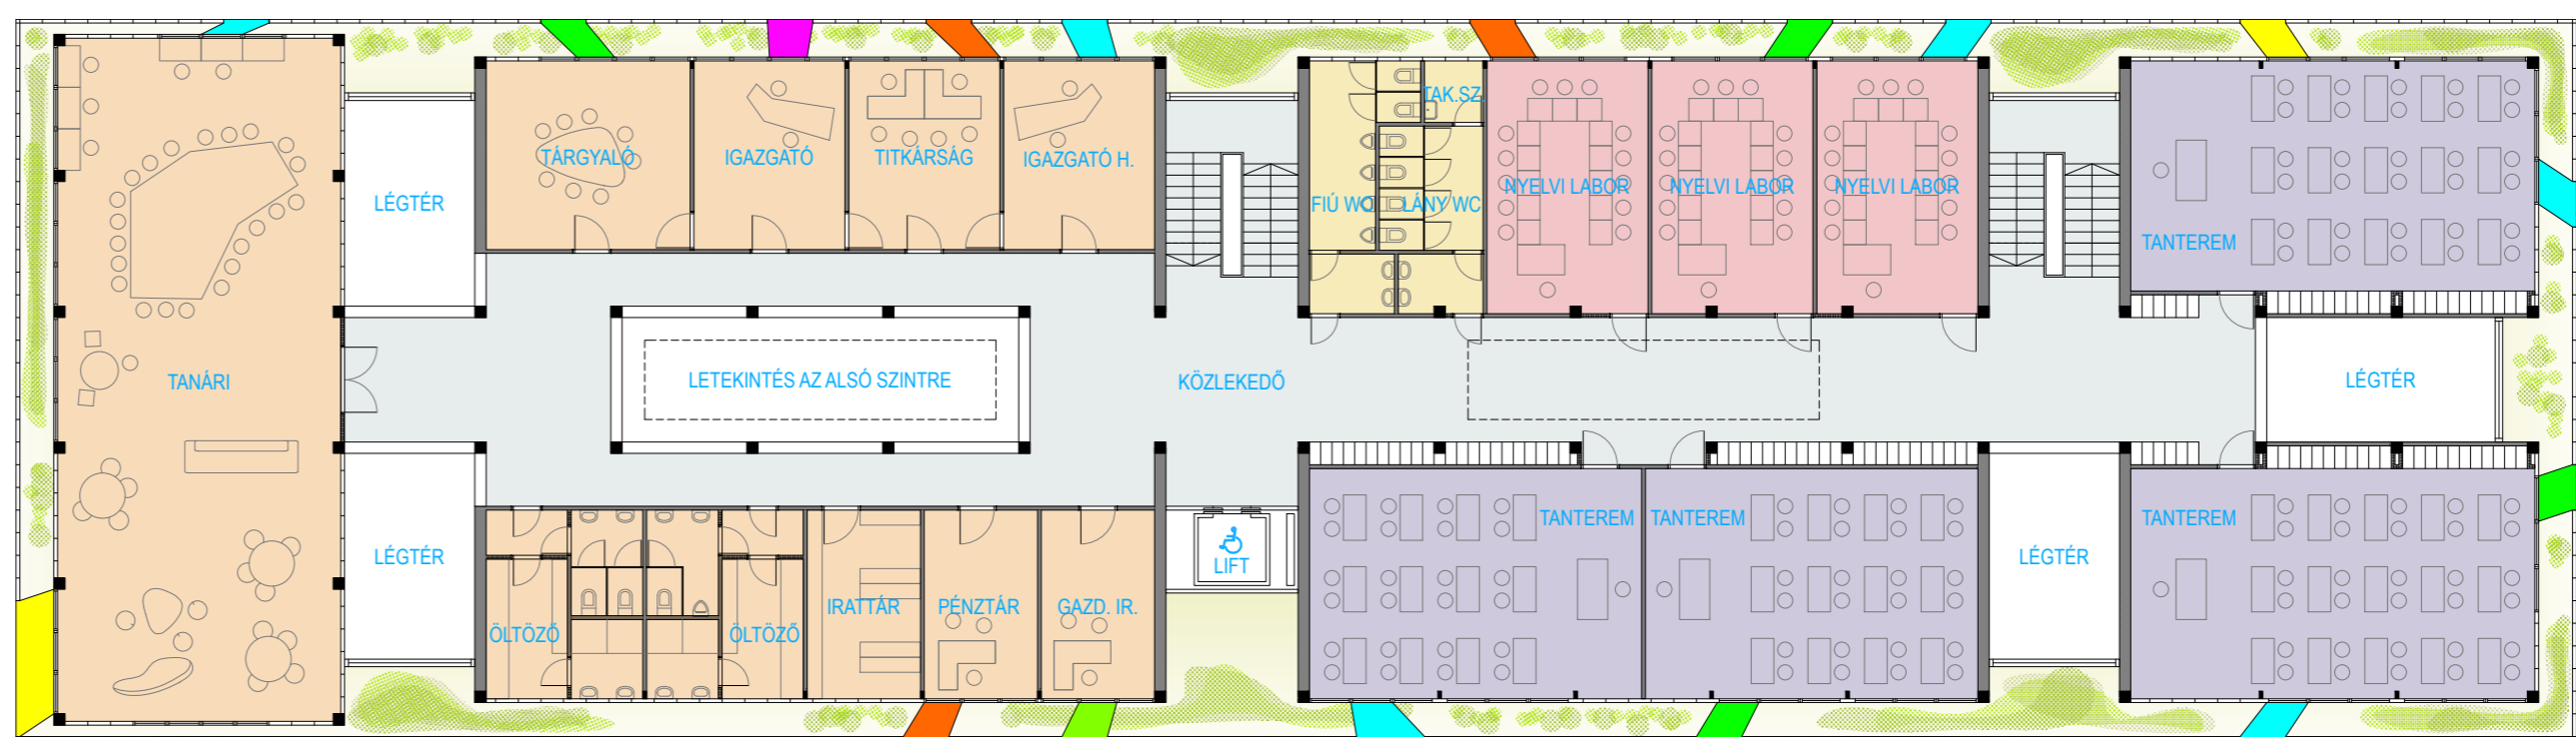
TÁRGYALÓ
IGAZGATÓ
TITKÁRSÁG
IGAZGATÓ H.
TAK.SZ.
FIÚ WC
LÁNY WC
NYELVI LABOR
NYELVI LABOR
NYELVI LABOR
TANTEREM
LÉGTÉR
TANÁRI
LETEKINTÉS AZ ALSÓ SZINTRE
KÖZLEKEDŐ
LÉGTÉR
LÉGTÉR
LIFT
TANTEREM
TANTEREM
LÉGTÉR
TANTEREM
ÖLTÖZŐ
ÖLTÖZŐ
IRATTÁR
PÉNZTÁR
GAZD. IR.